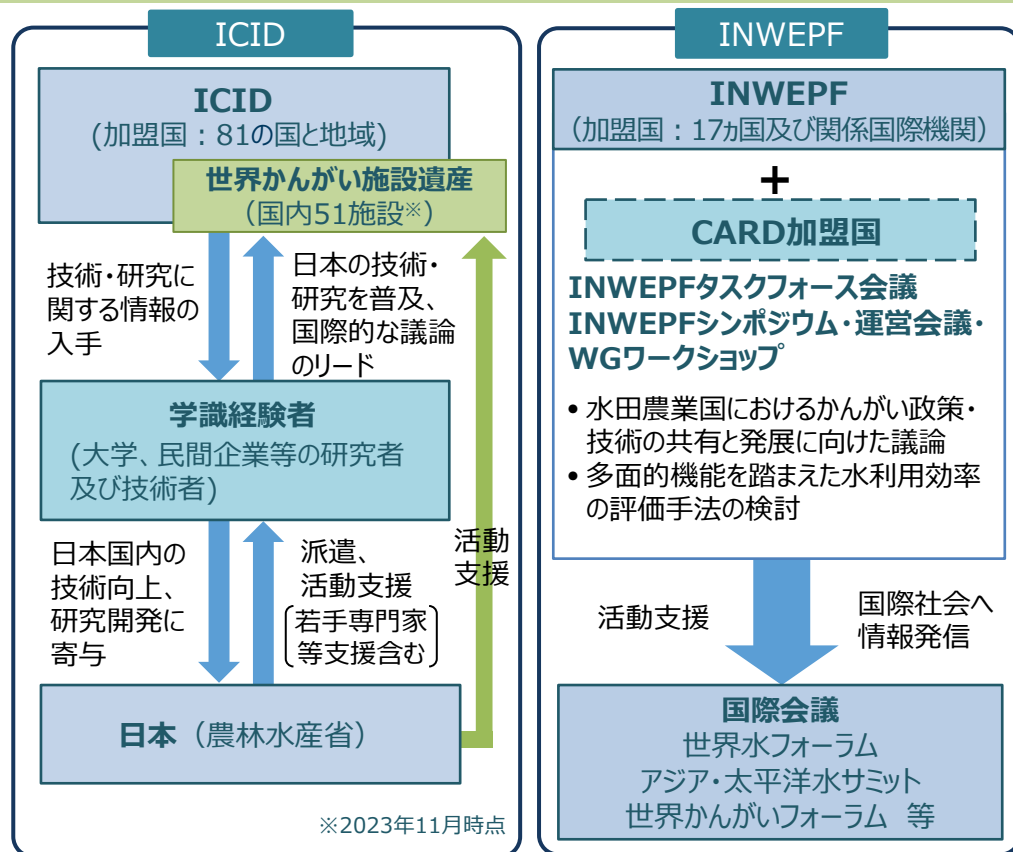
ICID

ICID
（加盟国：81の国と地域）

世界かんがい施設遺産
（国内51施設※）

技術・研究に関する情報の入手

日本の技術・研究を普及、国際的な議論のリード

学識経験者
（大学、民間企業等の研究者及び技術者）

日本国内の技術向上、研究開発に寄与

派遣、活動支援
（若手専門家等支援含む）

活動支援

日本（農林水産省）

※2023年11月時点

INWEPF

INWEPF
（加盟国：17ヵ国及び関係国際機関）

+

CARD加盟国

INWEPFタスクフォース会議
INWEPFシンポジウム・運営会議・WGワークショップ

• 水田農業国におけるかんがい政策・技術の共有と発展に向けた議論
• 多面的機能を踏まえた水利用効率の評価手法の検討

活動支援

国際社会へ情報発信

国際会議
世界水フォーラム
アジア・太平洋水サミット
世界かんがいフォーラム 等